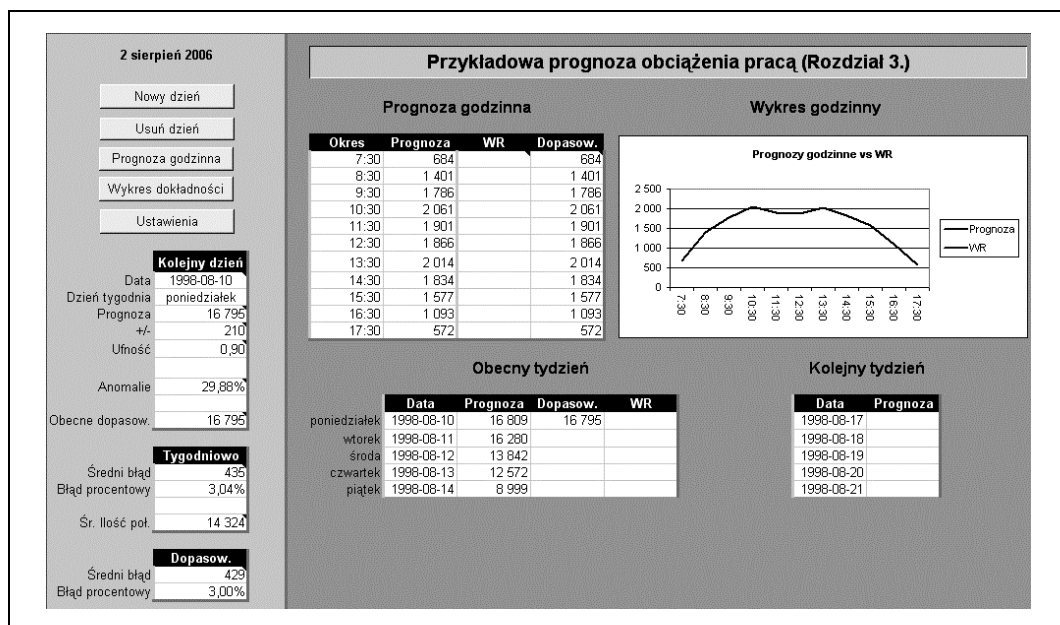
2 sierpień 2006

Nowy dzień

Usuń dzień

Prognoza godzinna

Wykres dokładności

Ustawienia

| | Kolejny dzień |
|---|---|
| Data | 1998-08-10 |
| Dzień tygodnia | poniedziałek |
| Prognoza | 16 795 |
| +/- | 210 |
| Ufność | 0,90 |
| Anomalie | 29,88% |
| Obecne dopasow. | 16 795 |

| | Tygodniowo |
|---|---|
| Średni błąd | 435 |
| Błąd procentowy | 3,04% |
| Śr. Ilość poł. | 14 324 |

| | Dopasow. |
|---|---|
| Średni błąd | 429 |
| Błąd procentowy | 3,00% |

Przykładowa prognoza obciążenia pracą (Rozdział 3.)

Prognoza godzinna

| Okres | Prognoza | WR | Dopasow. |
|---|---|---|---|
| 7:30 | 684 | | 684 |
| 8:30 | 1 401 | | 1 401 |
| 9:30 | 1 786 | | 1 786 |
| 10:30 | 2 061 | | 2 061 |
| 11:30 | 1 901 | | 1 901 |
| 12:30 | 1 866 | | 1 866 |
| 13:30 | 2 014 | | 2 014 |
| 14:30 | 1 834 | | 1 834 |
| 15:30 | 1 577 | | 1 577 |
| 16:30 | 1 093 | | 1 093 |
| 17:30 | 572 | | 572 |

Wykres godzinny

Prognozy godzinne vs WR

2 500
2 000
1 500
1 000
500
0

7:30 8:30 9:30 10:30 11:30 12:30 13:30 14:30 15:30 16:30 17:30

Prognoza
WR

Obecny tydzień

| | Data | Prognoza | Dopasow. | WR |
|---|---|---|---|---|
| poniedziałek | 1998-08-10 | 16 809 | 16 795 | |
| wtorek | 1998-08-11 | 16 280 | | |
| środa | 1998-08-12 | 13 842 | | |
| czwartek | 1998-08-13 | 12 572 | | |
| piątek | 1998-08-14 | 8 999 | | |

Kolejny tydzień

| Data | Prognoza |
|---|---|
| 1998-08-17 | |
| 1998-08-18 | |
| 1998-08-19 | |
| 1998-08-20 | |
| 1998-08-21 | |